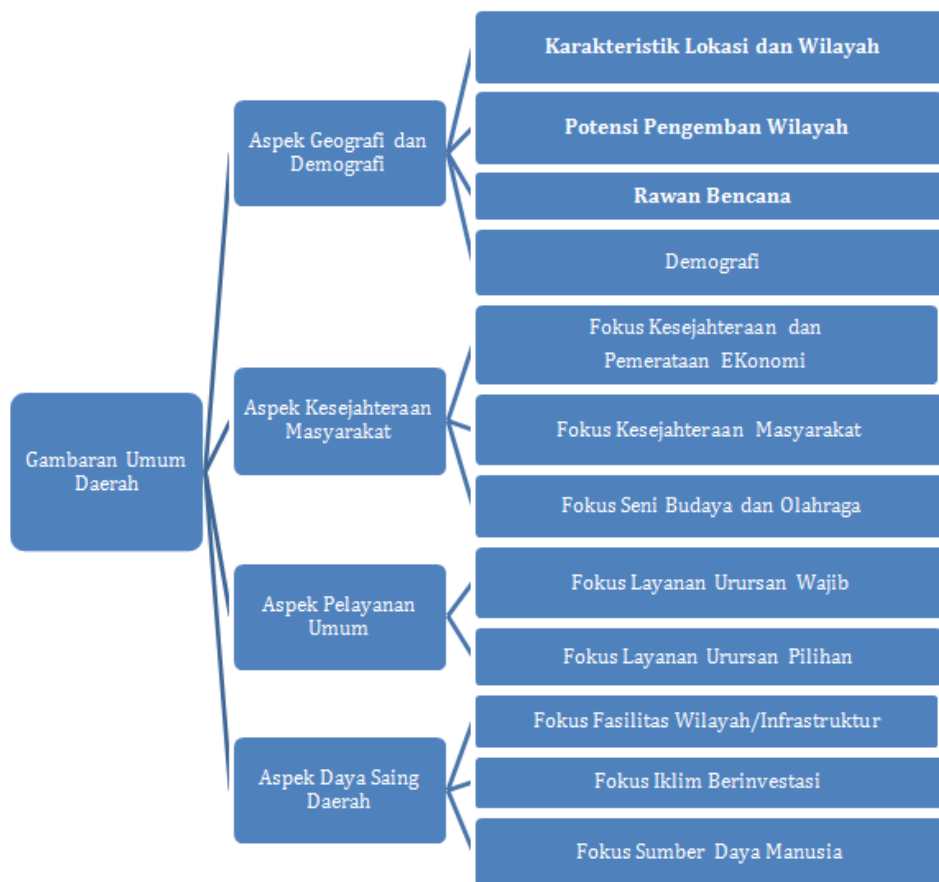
Gambaran Umum Daerah

Aspek Geografi dan Demografi

Karakteristik Lokasi dan Wilayah

Potensi Pengemban Wilayah

Rawan Bencana

Demografi

Aspek Kesejahteraan Masyarakat

Fokus Kesejahteraan dan Pemerataan EKonomi

Fokus Kesejahteraan Masyarakat

Fokus Seni Budaya dan Olahraga

Aspek Pelayanan Umum

Fokus Layanan Urursan Wajib

Fokus Layanan Urursan Pilihan

Aspek Daya Saing Daerah

Fokus Fasilitas Wilayah/Infrastruktur

Fokus Iklim Berinvestasi

Fokus Sumber Daya Manusia